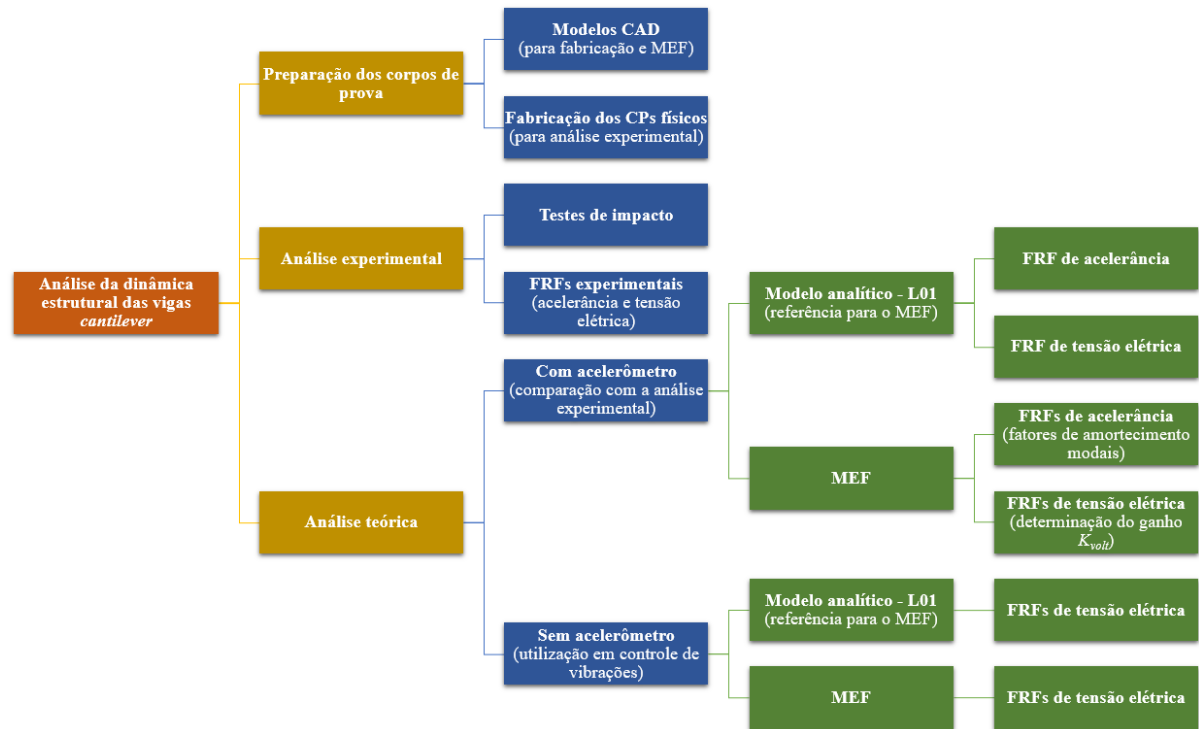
Análise da dinâmica estrutural das vigas *cantilever*

Preparação dos corpos de prova

Modelos CAD (para fabricação e MEF)

Fabricação dos CPs físicos (para análise experimental)

Análise experimental

Testes de impacto

FRFs experimentais (aceleração e tensão elétrica)

Análise teórica

Com acelerômetro (comparação com a análise experimental)

Modelo analítico - L01 (referência para o MEF)

FRF de acelerância

FRF de tensão elétrica

MEF

FRFs de acelerância (fatores de amortecimento modais)

FRFs de tensão elétrica (determinação do ganho $K_{volt}$)

Sem acelerômetro (utilização em controle de vibrações)

Modelo analítico - L01 (referência para o MEF)

FRFs de tensão elétrica

MEF

FRFs de tensão elétrica